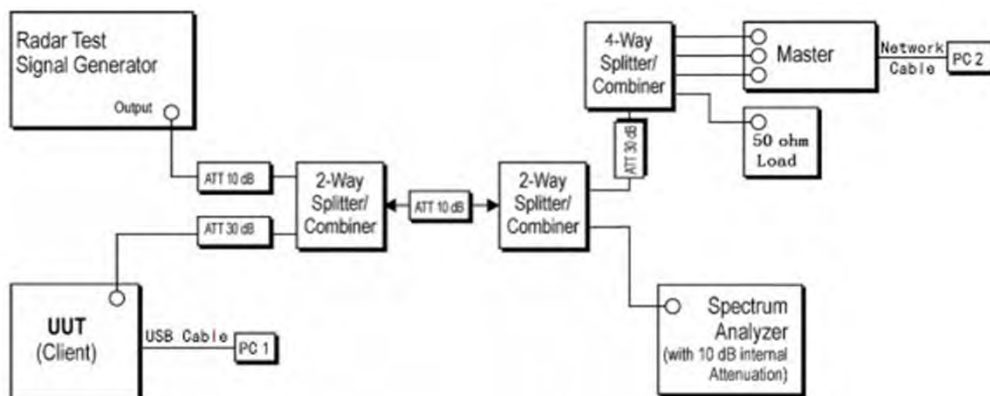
Radar Test Signal Generator

Output

ATT 10 dB

ATT 30 dB

2-Way Splitter/ Combiner

ATT 10 dB

2-Way Splitter/ Combiner

ATT 30 dB

4-Way Splitter/ Combiner

Master

Network Cable

PC 2

50 ohm Load

Spectrum Analyzer (with 10 dB internal Attenuation)

UUT (Client)

USB Cable

PC 1